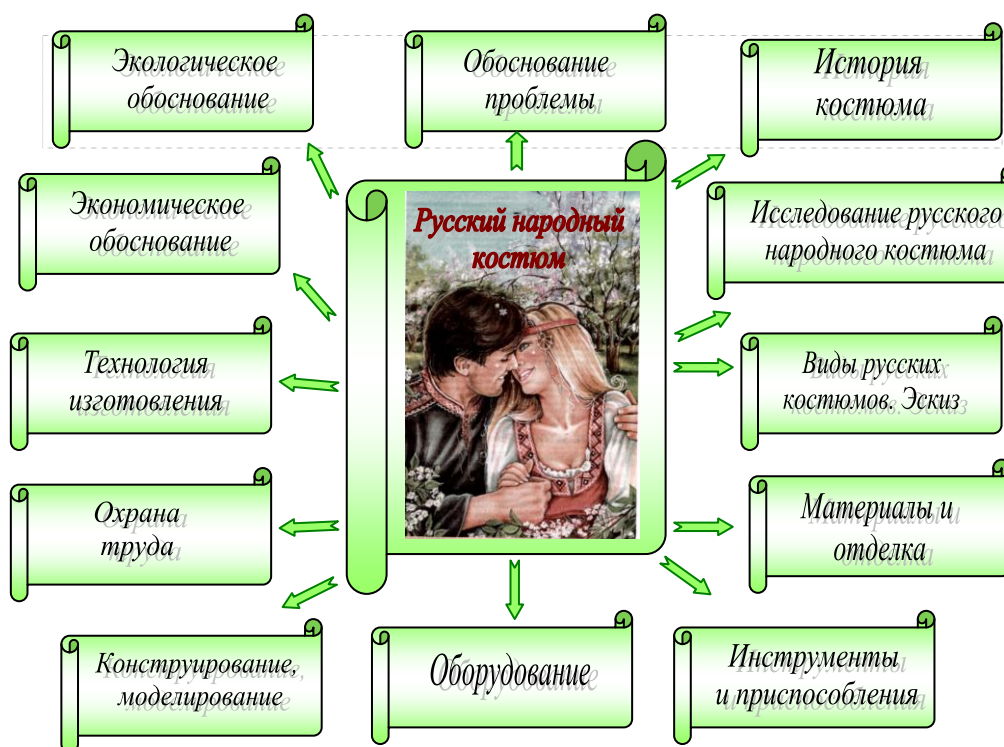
Экологическое обоснование

Обоснование проблемы

История костюма

Экономическое обоснование

Русский народный костюм

Исследование русского народного костюма

Технология изготовления

Виды русских костюмов. Эскиз

Охрана труда

Материалы и отделка

Конструирование, моделирование

Оборудование

Инструменты и приспособления